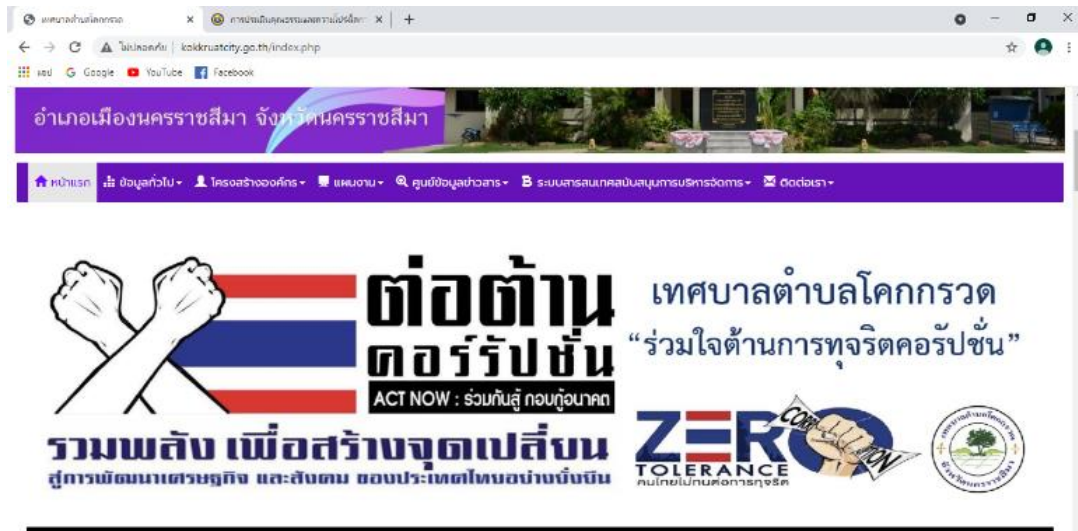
เทศบาลตำบลโคกกรวด × การประเมินคุณธรรมและความโปร่งใส ×

ไม่ปลอดภัย | kokkruatcity.go.th/index.php

แอป Google YouTube Facebook

อำเภอเมืองนครราชสีมา จังหวัดนครราชสีมา

หน้าแรก ข้อมูลทั่วไป โครงสร้างองค์กร แผนงาน ศูนย์ข้อมูลข่าวสาร ระบบสารสนเทศสนับสนุนการบริหารจัดการ ติดต่อเรา

ต่อต้านคอร์รัปชั่น

ACT NOW : ร่วมกันสู้ กอบกู้อนาคต

รวมพลัง เพื่อสร้างจุดเปลี่ยน

สู่การพัฒนาเศรษฐกิจ และสังคม ของประเทศไทยอย่างยั่งยืน

เทศบาลตำบลโคกกรวด

"ร่วมใจต้านการทุจริตคอรัปชั่น"

ZERO TOLERANCE

CORRUPTION

คนไทยไม่ทนต่อการทุจริต

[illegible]